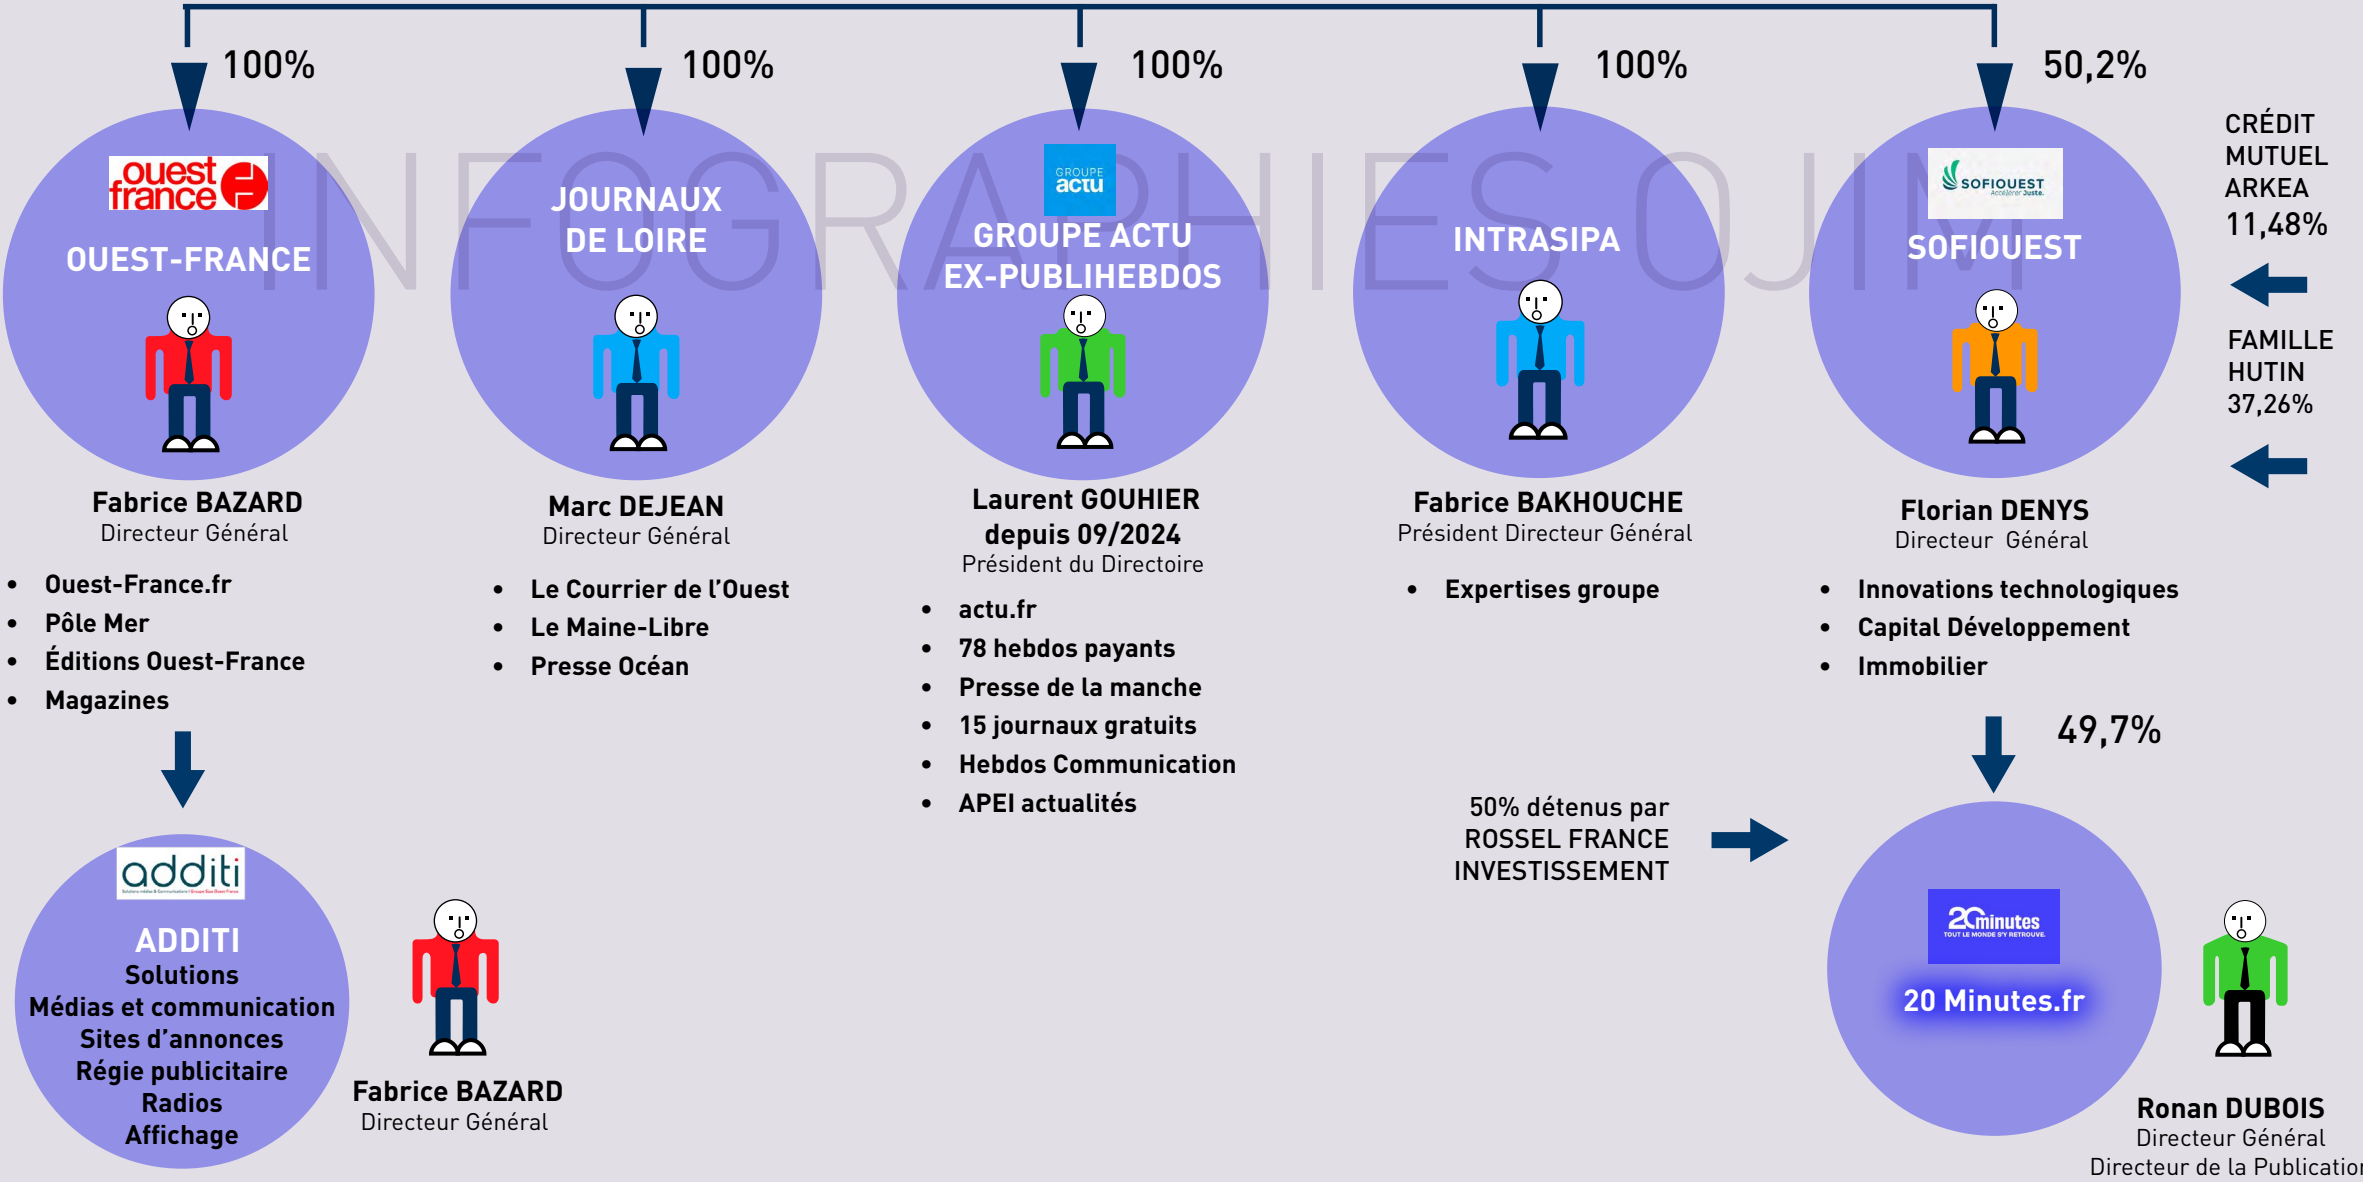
100%

ouest france

OUEST-FRANCE

Fabrice BAZARD
Directeur Général

- Ouest-France.fr
- Pôle Mer
- Éditions Ouest-France
- Magazines

100%

JOURNAUX DE LOIRE

Marc DEJEAN
Directeur Général

- Le Courrier de l'Ouest
- Le Maine-Libre
- Presse Océan

100%

GROUPE actu

GROUPE ACTU EX-PUBLIHEBDOS

Laurent GOUHIER
depuis 09/2024
Président du Directoire

- actu.fr
- 78 hebdos payants
- Presse de la manche
- 15 journaux gratuits
- Hebdos Communication
- APEI actualités

100%

INTRASIPA

Fabrice BAKHOUCHE
Président Directeur Général

- Expertises groupe

50,2%

SOFIOUEST

SOFIOUEST

Florian DENYS
Directeur Général

- Innovations technologiques
- Capital Développement
- Immobilier

CRÉDIT MUTUEL ARKEA
11,48%

FAMILLE HUTIN
37,26%

INFOGRAPHIES OJIM

additi

ADDITI
Solutions
Médias et communication
Sites d'annonces
Régie publicitaire
Radios
Affichage

Fabrice BAZARD
Directeur Général

49,7%

50% détenus par
ROSSEL FRANCE
INVESTISSEMENT

20minutes
TOUT LE MONDE S'Y RETROUVE.

20 Minutes.fr

Ronan DUBOIS
Directeur Général
Directeur de la Publication